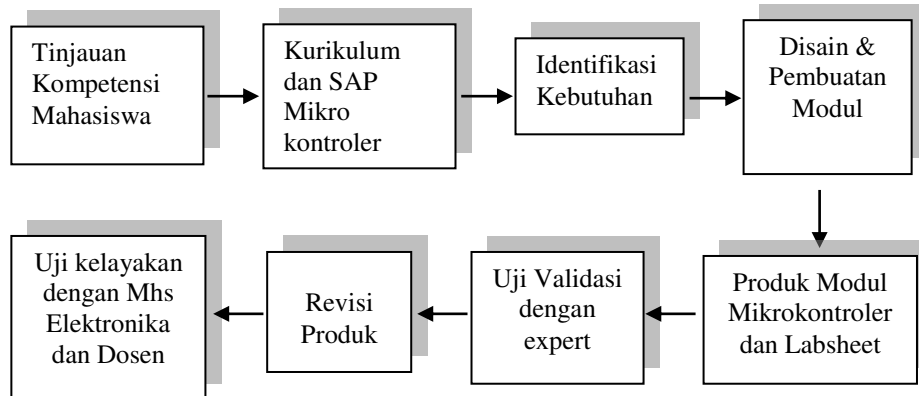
Tinjauan Kompetensi Mahasiswa

Kurikulum dan SAP Mikro kontroler

Identifikasi Kebutuhan

Disain & Pembuatan Modul

Produk Modul Mikrokontroler dan Labsheet

Uji Validasi dengan expert

Revisi Produk

Uji kelayakan dengan Mhs Elektronika dan Dosen